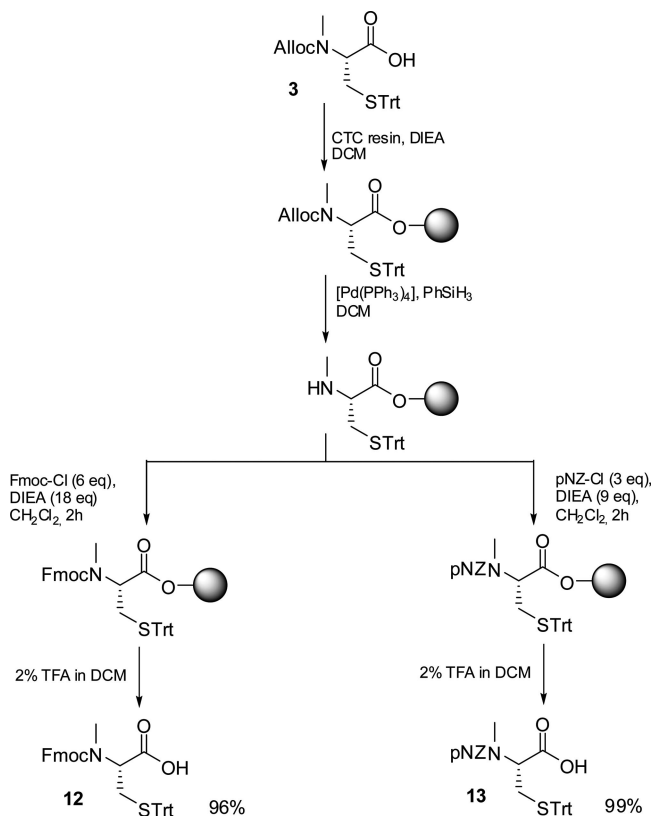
AllocN
O
OH
STrt
3

CTC resin, DIEA
DCM

AllocN
O
O
STrt

$[Pd(PPh_3)_4]$, $PhSiH_3$
DCM

HN
O
O
STrt

Fmoc-Cl (6 eq),
DIEA (18 eq)
$CH_2Cl_2$, 2h

FmocN
O
O
STrt

2% TFA in DCM

FmocN
O
OH
12
STrt
96%

pNZ-Cl (3 eq),
DIEA (9 eq),
$CH_2Cl_2$, 2h

pNZN
O
O
STrt

2% TFA in DCM

pNZN
O
OH
13
STrt
99%